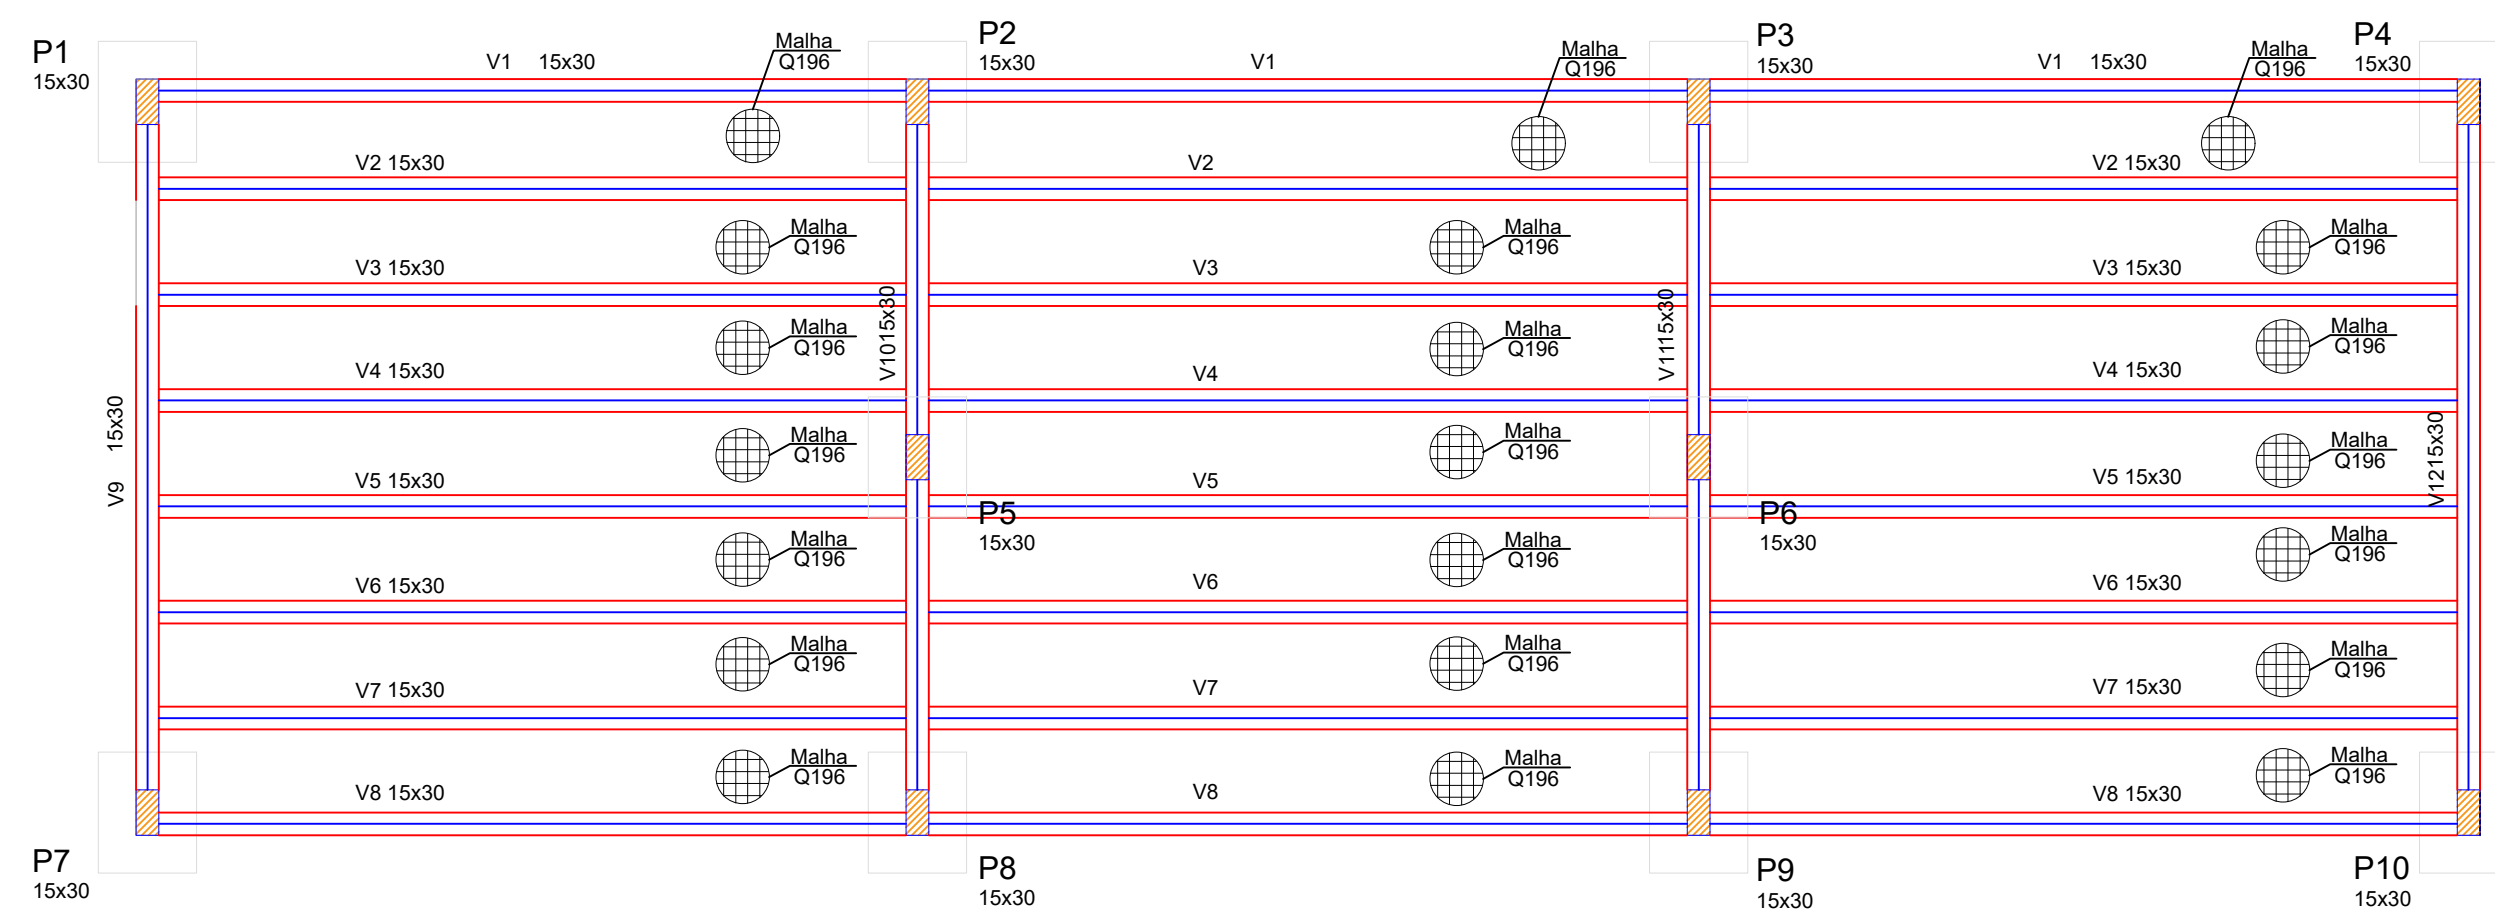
P1
15x30

V1 15x30

Malha
Q196

P2
15x30

V1

Malha
Q196

P3
15x30

V1 15x30

Malha
Q196

P4
15x30

V2 15x30

V2

V2 15x30

Malha
Q196

Malha
Q196

Malha
Q196

V3 15x30

V3

V3 15x30

Malha
Q196

Malha
Q196

Malha
Q196

V10 15x30

V11 15x30

V4 15x30

V4

V4 15x30

V9 15x30

Malha
Q196

Malha
Q196

Malha
Q196

V12 15x30

V5 15x30

V5

V5 15x30

P5
15x30

P6
15x30

Malha
Q196

Malha
Q196

Malha
Q196

V6 15x30

V6

V6 15x30

Malha
Q196

Malha
Q196

Malha
Q196

V7 15x30

V7

V7 15x30

Malha
Q196

Malha
Q196

Malha
Q196

V8 15x30

V8

V8 15x30

P7
15x30

P8
15x30

P9
15x30

P10
15x30